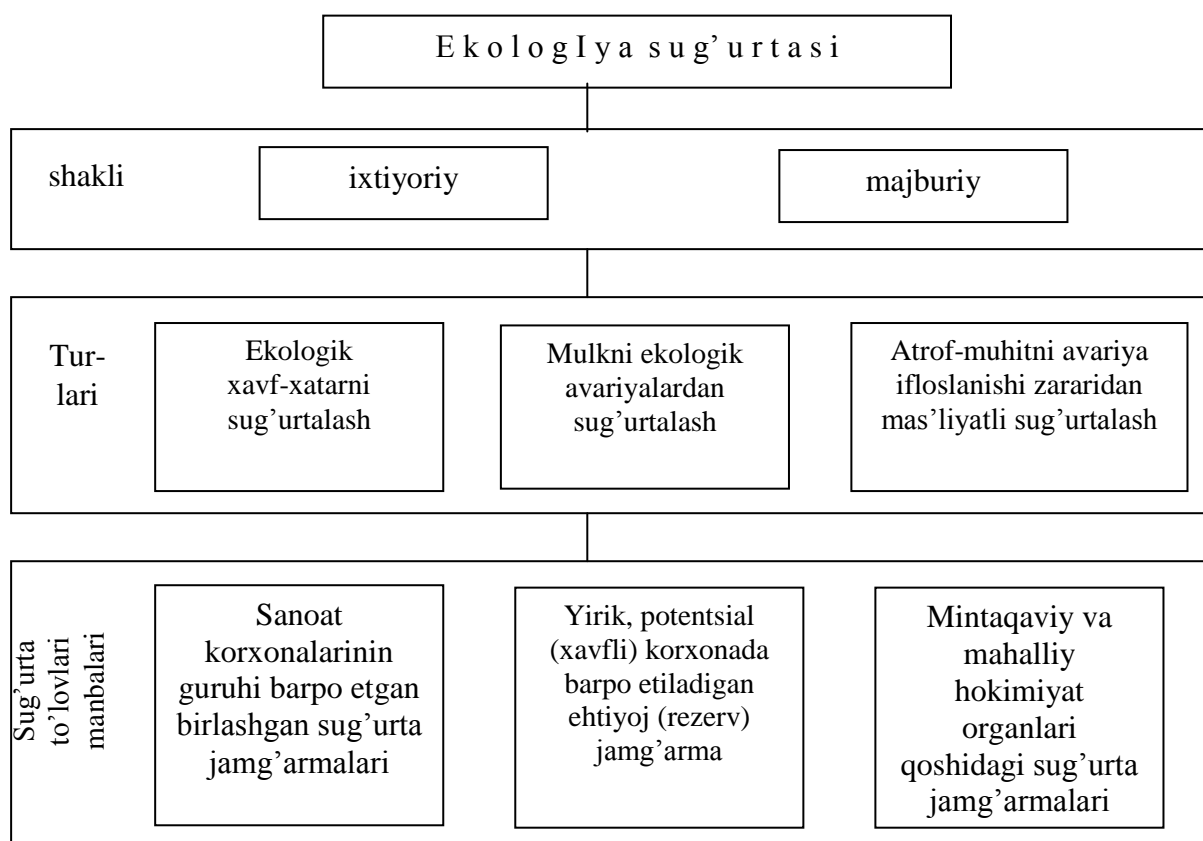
E k o l o g I y a s u g' u r t a s i

shakli

ixtiyoriy

majburiy

Tur-lari

Ekologik xavf-xatarni sug'urtalash

Mulkni ekologik avariyalardan sug'urtalash

Atrof-muhitni avariya ifloslanishi zararidan mas'liyatli sug'urtalash

Sug'urta to'lovlari manbalari

Sanoat korxonalarinin guruhi barpo etgan birlashgan sug'urta jamg'armalari

Yirik, potentsial (xavfli) korxonada barpo etiladigan ehtiyoj (rezerv) jamg'arma

Mintaqaviy va mahalliy hokimiyat organlari qoshidagi sug'urta jamg'armalari